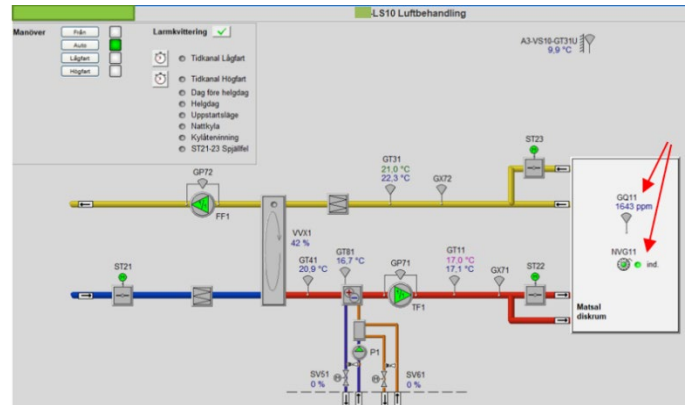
-LS10 Luftbehandling

Manöver
Från
Auto
Lågfart
Högfart

Larmkvittering

Tidkanal Lågfart
Tidkanal Högfart
Dag före helgdag
Helgdag
Uppstartsläge
Nattkyla
Kyläteriwinning
ST21-23 Spjällfel

A3-VS16-GT31U
9,9 °C

ST23

GT31
21,0 °C
22,3 °C

GX72

GP72

FF1

GQ11
1643 ppm

NVG11
ind.

VVX1
42 %

GT41
20,9 °C

GT81
16,7 °C

GP71

GT11
17,0 °C
17,1 °C

GX71

ST22

ST21

TF1

P1

Matsal
diskrum

SV51
0 %

SV61
0 %